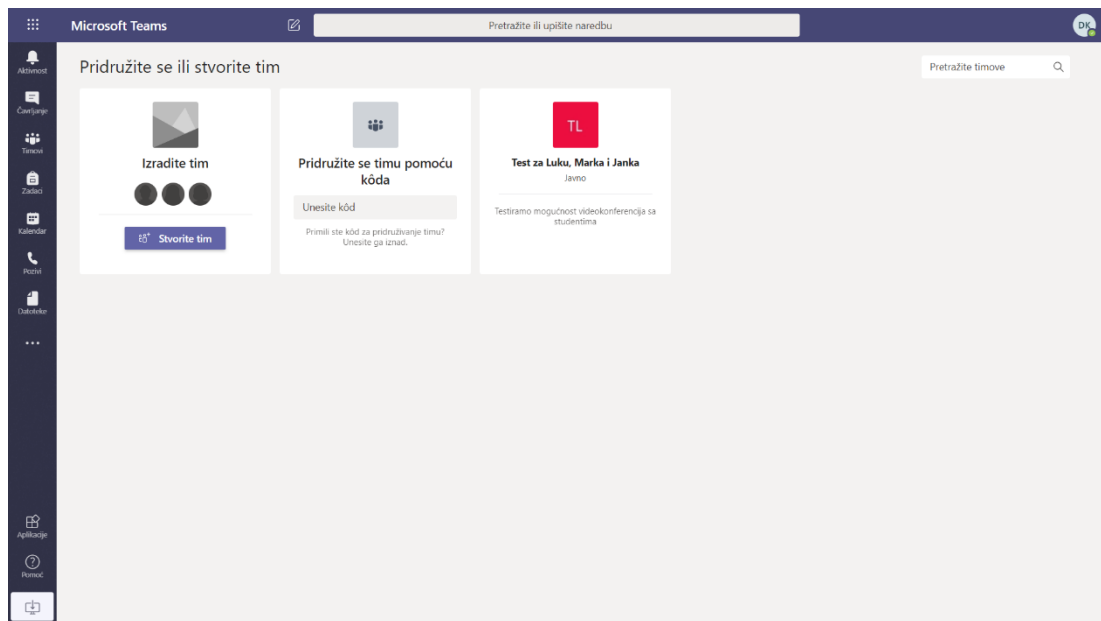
Microsoft Teams

Pretražite ili upišite naredbu

DK

Aktivnost

Čavrljanje

Timovi

Zadaci

Kalendar

Pozivi

Datoteke

...

Aplikacije

Pomoć

Pridružite se ili stvorite tim

Pretražite timove

Izradite tim

Stvorite tim

Pridružite se timu pomoću kôda

Unesite kôd

Primili ste kôd za pridruživanje timu? Unesite ga iznad.

TL

Test za Luku, Marka i Janka

Javno

Testiramo mogućnost videokonferencija sa studentima